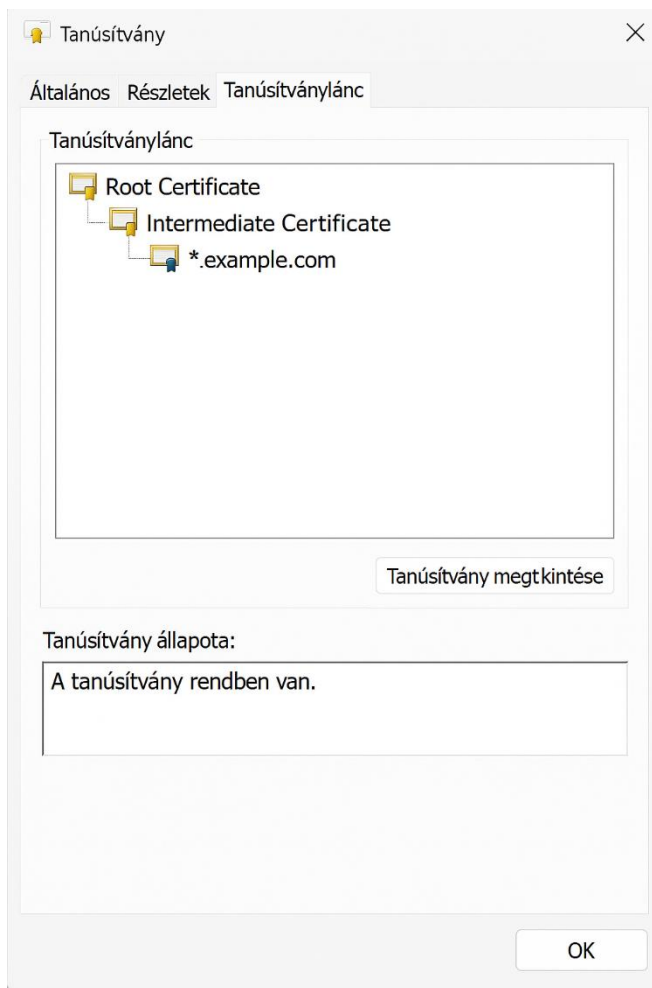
Tanúsítvány

Általános Részletek Tanúsítványlánc

Tanúsítványlánc

Root Certificate
Intermediate Certificate
*.example.com

Tanúsítvány megtekintése

Tanúsítvány állapota:

A tanúsítvány rendben van.

OK